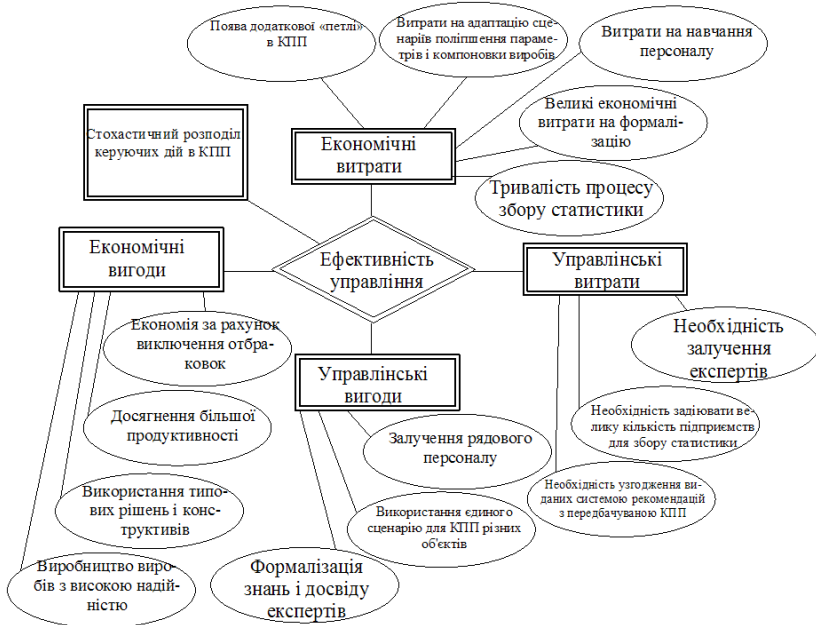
Поява додаткової «петлі» в КПП

Витрати на адаптацію сценаріїв поліпшення параметрів і компоновки виробів

Витрати на навчання персоналу

Стохастичний розподіл керуючих дій в КПП

Економічні витрати

Великі економічні витрати на формалізацію

Тривалість процесу збору статистики

Економічні вигоди

Ефективність управління

Управлінські витрати

Економія за рахунок виключення отбраковок

Необхідність залучення експертів

Управлінські вигоди

Досягнення більшої продуктивності

Необхідність задіювати велику кількість підприємств для збору статистики

Залучення рядового персоналу

Використання типових рішень і конструктивів

Необхідність узгодження виданих системою рекомендацій з передбачуваною КПП

Використання єдиного сценарію для КПП різних об'єктів

Виробництво виробів з високою надійністю

Формалізація знань і досвіду експертів